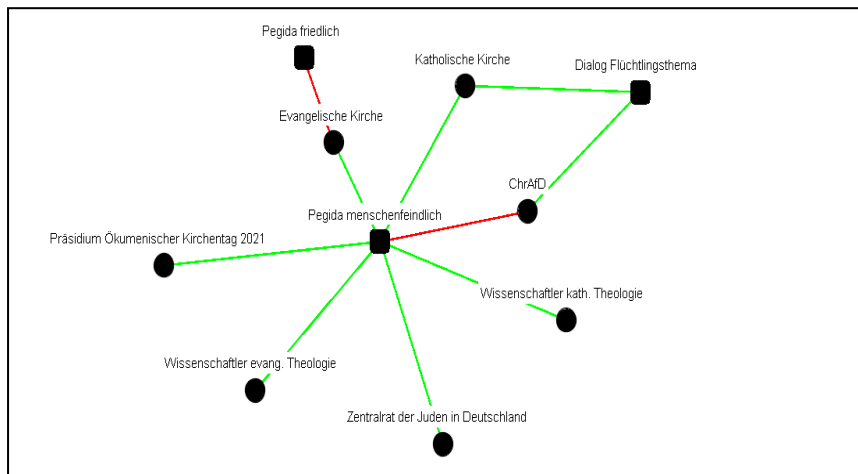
Pegida friedlich

Katholische Kirche

Dialog Flüchtlingsthema

Evangelische Kirche

ChrAfD

Pegida menschenfeindlich

Präsidium Ökumenischer Kirchentag 2021

Wissenschaftler kath. Theologie

Wissenschaftler evang. Theologie

Zentralrat der Juden in Deutschland